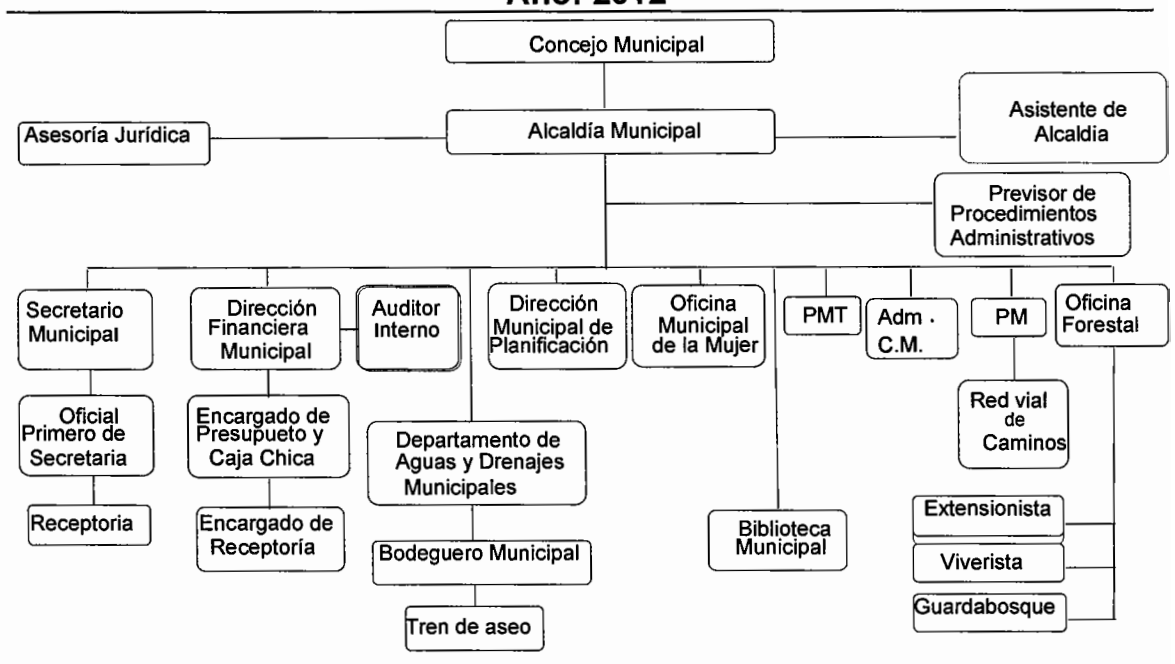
Año: 2012

Concejo Municipal

Asesoría Jurídica

Alcaldía Municipal

Asistente de Alcaldia

Previsor de Procedimientos Administrativos

Secretario Municipal

Dirección Financiera Municipal

Auditor Interno

Dirección Municipal de Planificación

Oficina Municipal de la Mujer

PMT

Adm . C.M.

PM

Oficina Forestal

Oficial Primero de Secretaria

Encargado de Presupueto y Caja Chica

Departamento de Aguas y Drenajes Municipales

Red vial de Caminos

Receptoria

Encargado de Receptoría

Bodeguero Municipal

Biblioteca Municipal

Extensionista

Viverista

Guardabosque

Tren de aseo